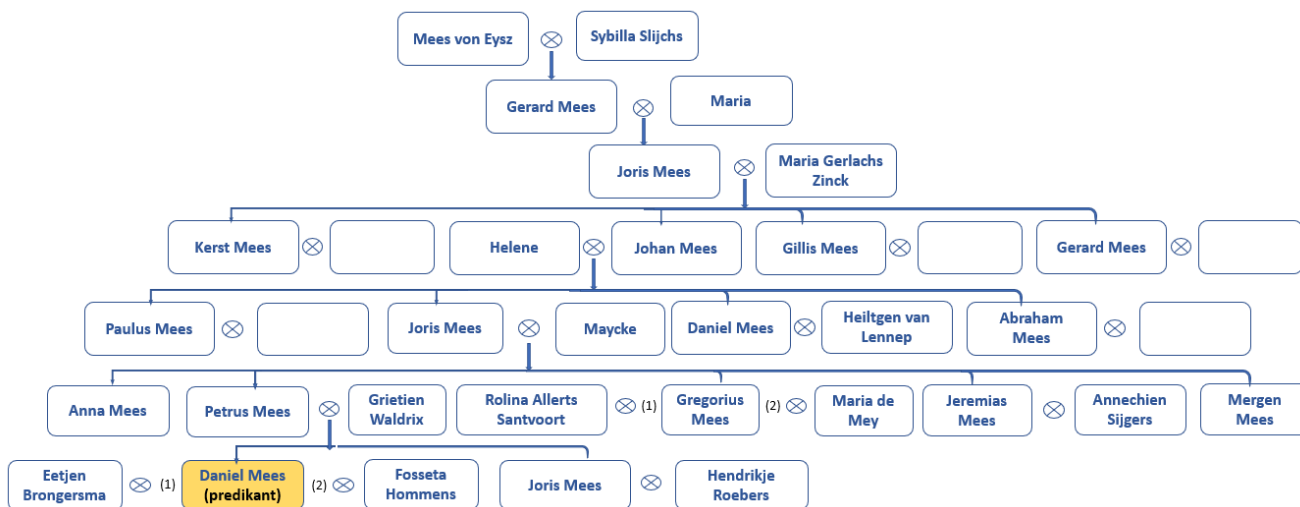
Mees von Eysz $\otimes$ Sybilla Slijchs

Gerard Mees $\otimes$ Maria

Joris Mees $\otimes$ Maria Gerlachs Zinck

Kerst Mees $\otimes$

Helene $\otimes$ Johan Mees

Gillis Mees $\otimes$

Gerard Mees $\otimes$

Paulus Mees $\otimes$

Joris Mees $\otimes$ Maycke

Daniel Mees $\otimes$ Heiltgen van Lennep

Abraham Mees $\otimes$

Anna Mees

Petrus Mees $\otimes$ Grietien Waldrix

Rolina Allerts Santvoort $\otimes$ (1) Gregorius Mees (2) $\otimes$ Maria de Mey

Jeremias Mees $\otimes$ Annechien Sijgers

Mergen Mees

Eetjen Brongersma $\otimes$ (1) Daniel Mees (predikant) (2) $\otimes$ Fosseta Hommens

Joris Mees $\otimes$ Hendrikje Roebers